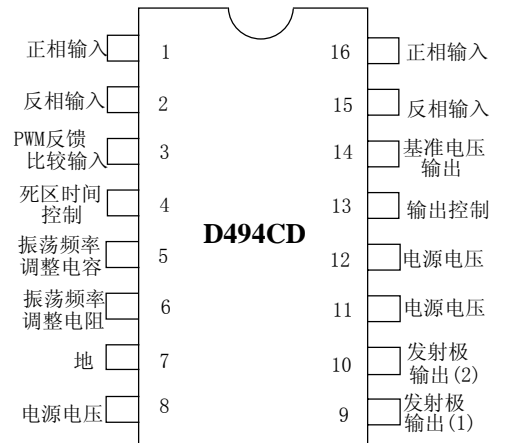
正相输入 1
反相输入 2
PWM反馈比较输入 3
死区时间控制 4
振荡频率调整电容 5
振荡频率调整电阻 6
地 7
电源电压 8

D494CD

16 正相输入
15 反相输入
14 基准电压输出
13 输出控制
12 电源电压
11 电源电压
10 发射极输出(2)
9 发射极输出(1)